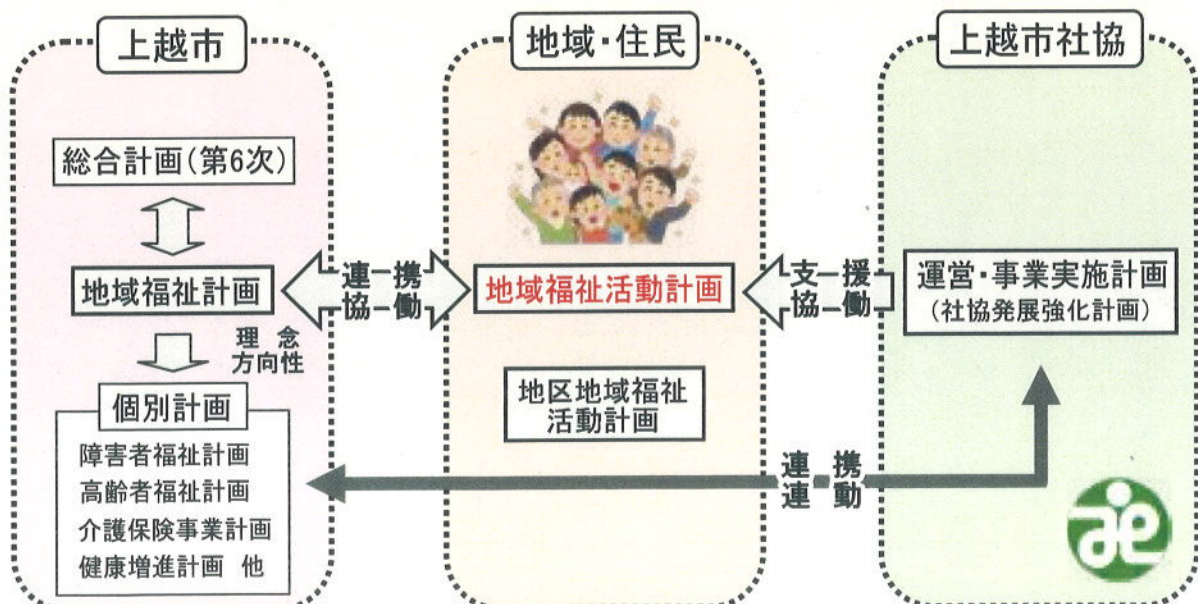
上越市

総合計画（第6次）

地域福祉計画

理念
方向性

個別計画

障害者福祉計画
高齢者福祉計画
介護保険事業計画
健康増進計画 他

連－携
協－働

地域・住民

地域福祉活動計画

地区地域福祉
活動計画

支－援
協－働

上越市社協

運営・事業実施計画
（社協発展強化計画）

連－携
連－動